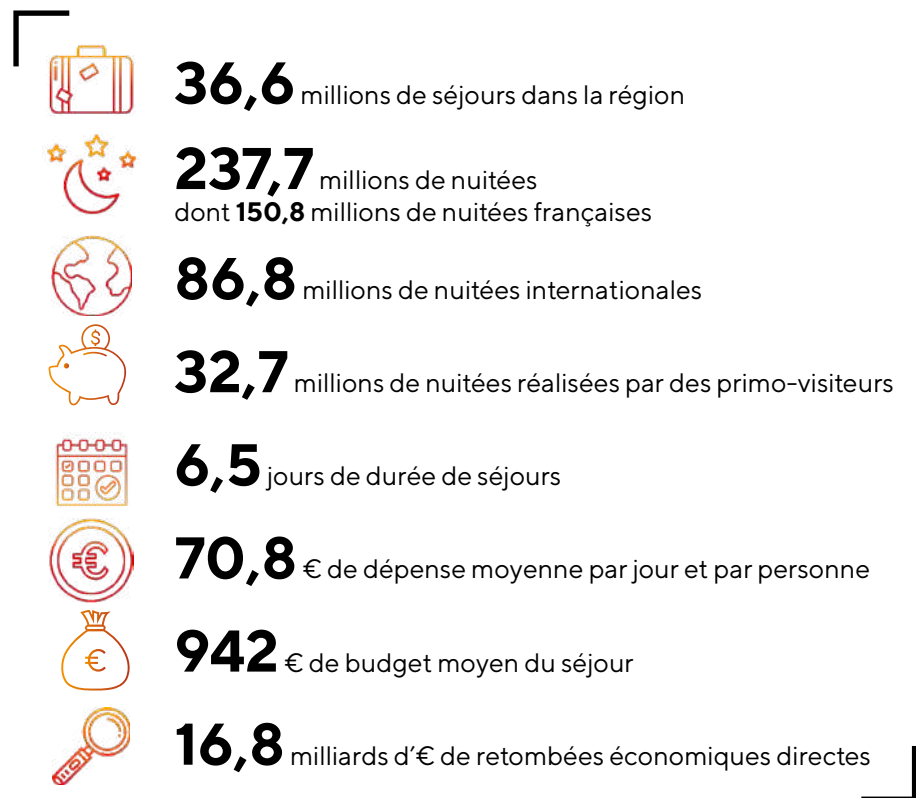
36,6 millions de séjours dans la région

237,7 millions de nuitées
dont **150,8** millions de nuitées françaises

86,8 millions de nuitées internationales

32,7 millions de nuitées réalisées par des primo-visiteurs

6,5 jours de durée de séjours

70,8 € de dépense moyenne par jour et par personne

942 € de budget moyen du séjour

16,8 milliards d'€ de retombées économiques directes